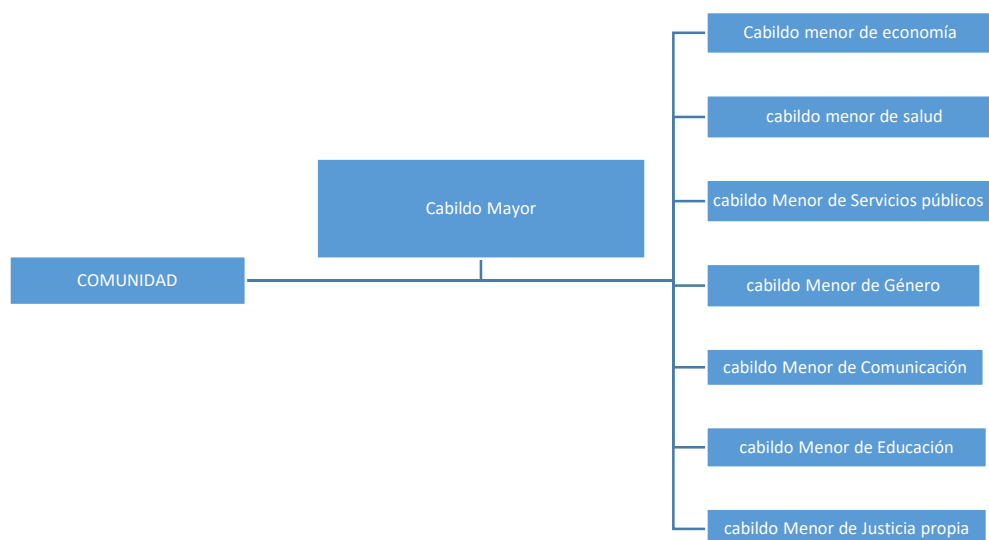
Cabildo menor de economía

cabildo menor de salud

Cabildo Mayor

cabildo Menor de Servicios públicos

COMUNIDAD

cabildo Menor de Género

cabildo Menor de Comunicación

cabildo Menor de Educación

cabildo Menor de Justicia propia